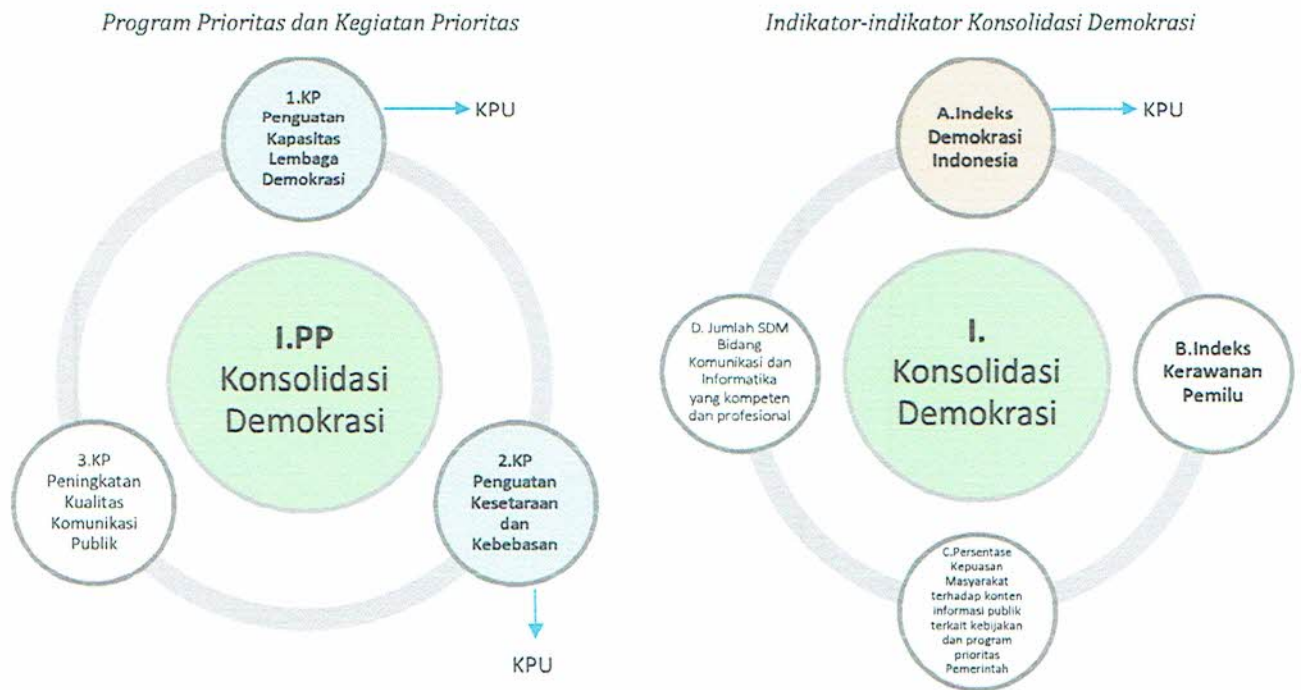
Program Prioritas dan Kegiatan Prioritas

1.KP Penguatan Kapasitas Lembaga Demokrasi

KPU

I.PP Konsolidasi Demokrasi

3.KP Peningkatan Kualitas Komunikasi Publik

2.KP Penguatan Kesetaraan dan Kebebasan

KPU

Indikator-indikator Konsolidasi Demokrasi

A.Indeks Demokrasi Indonesia

KPU

I. Konsolidasi Demokrasi

D. Jumlah SDM Bidang Komunikasi dan Informatika yang kompeten dan profesional

B.Indeks Kerawanan Pemilu

C.Persentase Kepuasan Masyarakat terhadap konten informasi publik terkait kebijakan dan program prioritas Pemerintah